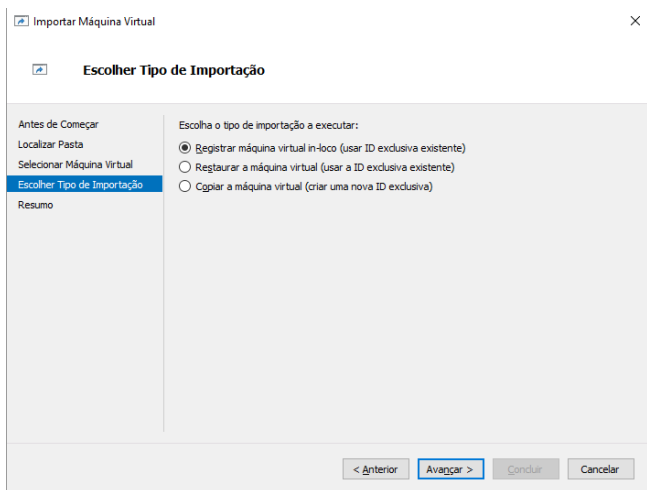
Importar Máquina Virtual

Escolher Tipo de Importação

Antes de Começar
Localizar Pasta
Selecionar Máquina Virtual
Escolher Tipo de Importação
Resumo

Escolha o tipo de importação a executar:
Registrar máquina virtual in-loco (usar ID exclusiva existente)
Restaurar a máquina virtual (usar a ID exclusiva existente)
Copiar a máquina virtual (criar uma nova ID exclusiva)

< Anterior
Avançar >
Concluir
Cancelar